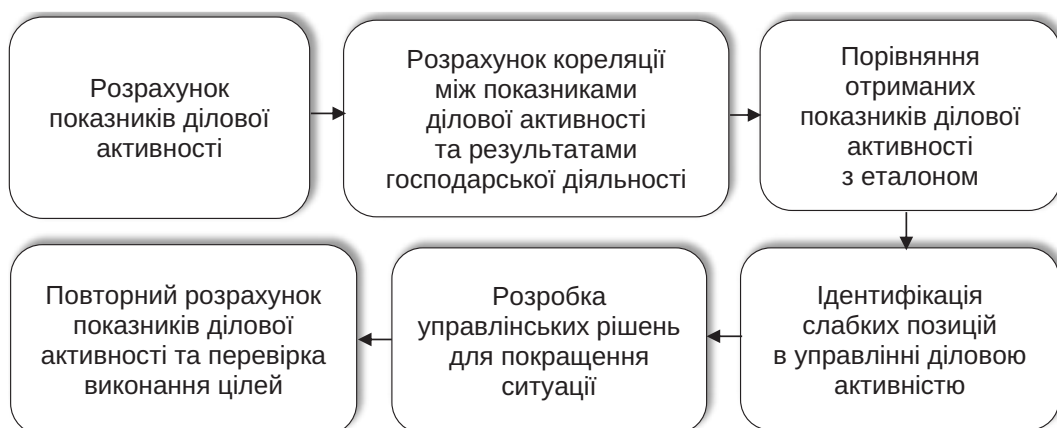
Розрахунок показників ділової активності

Розрахунок кореляції між показниками ділової активності та результатами господарської діяльності

Порівняння отриманих показників ділової активності з еталоном

Ідентифікація слабких позицій в управлінні діловою активністю

Розробка управлінських рішень для покращення ситуації

Повторний розрахунок показників ділової активності та перевірка виконання цілей